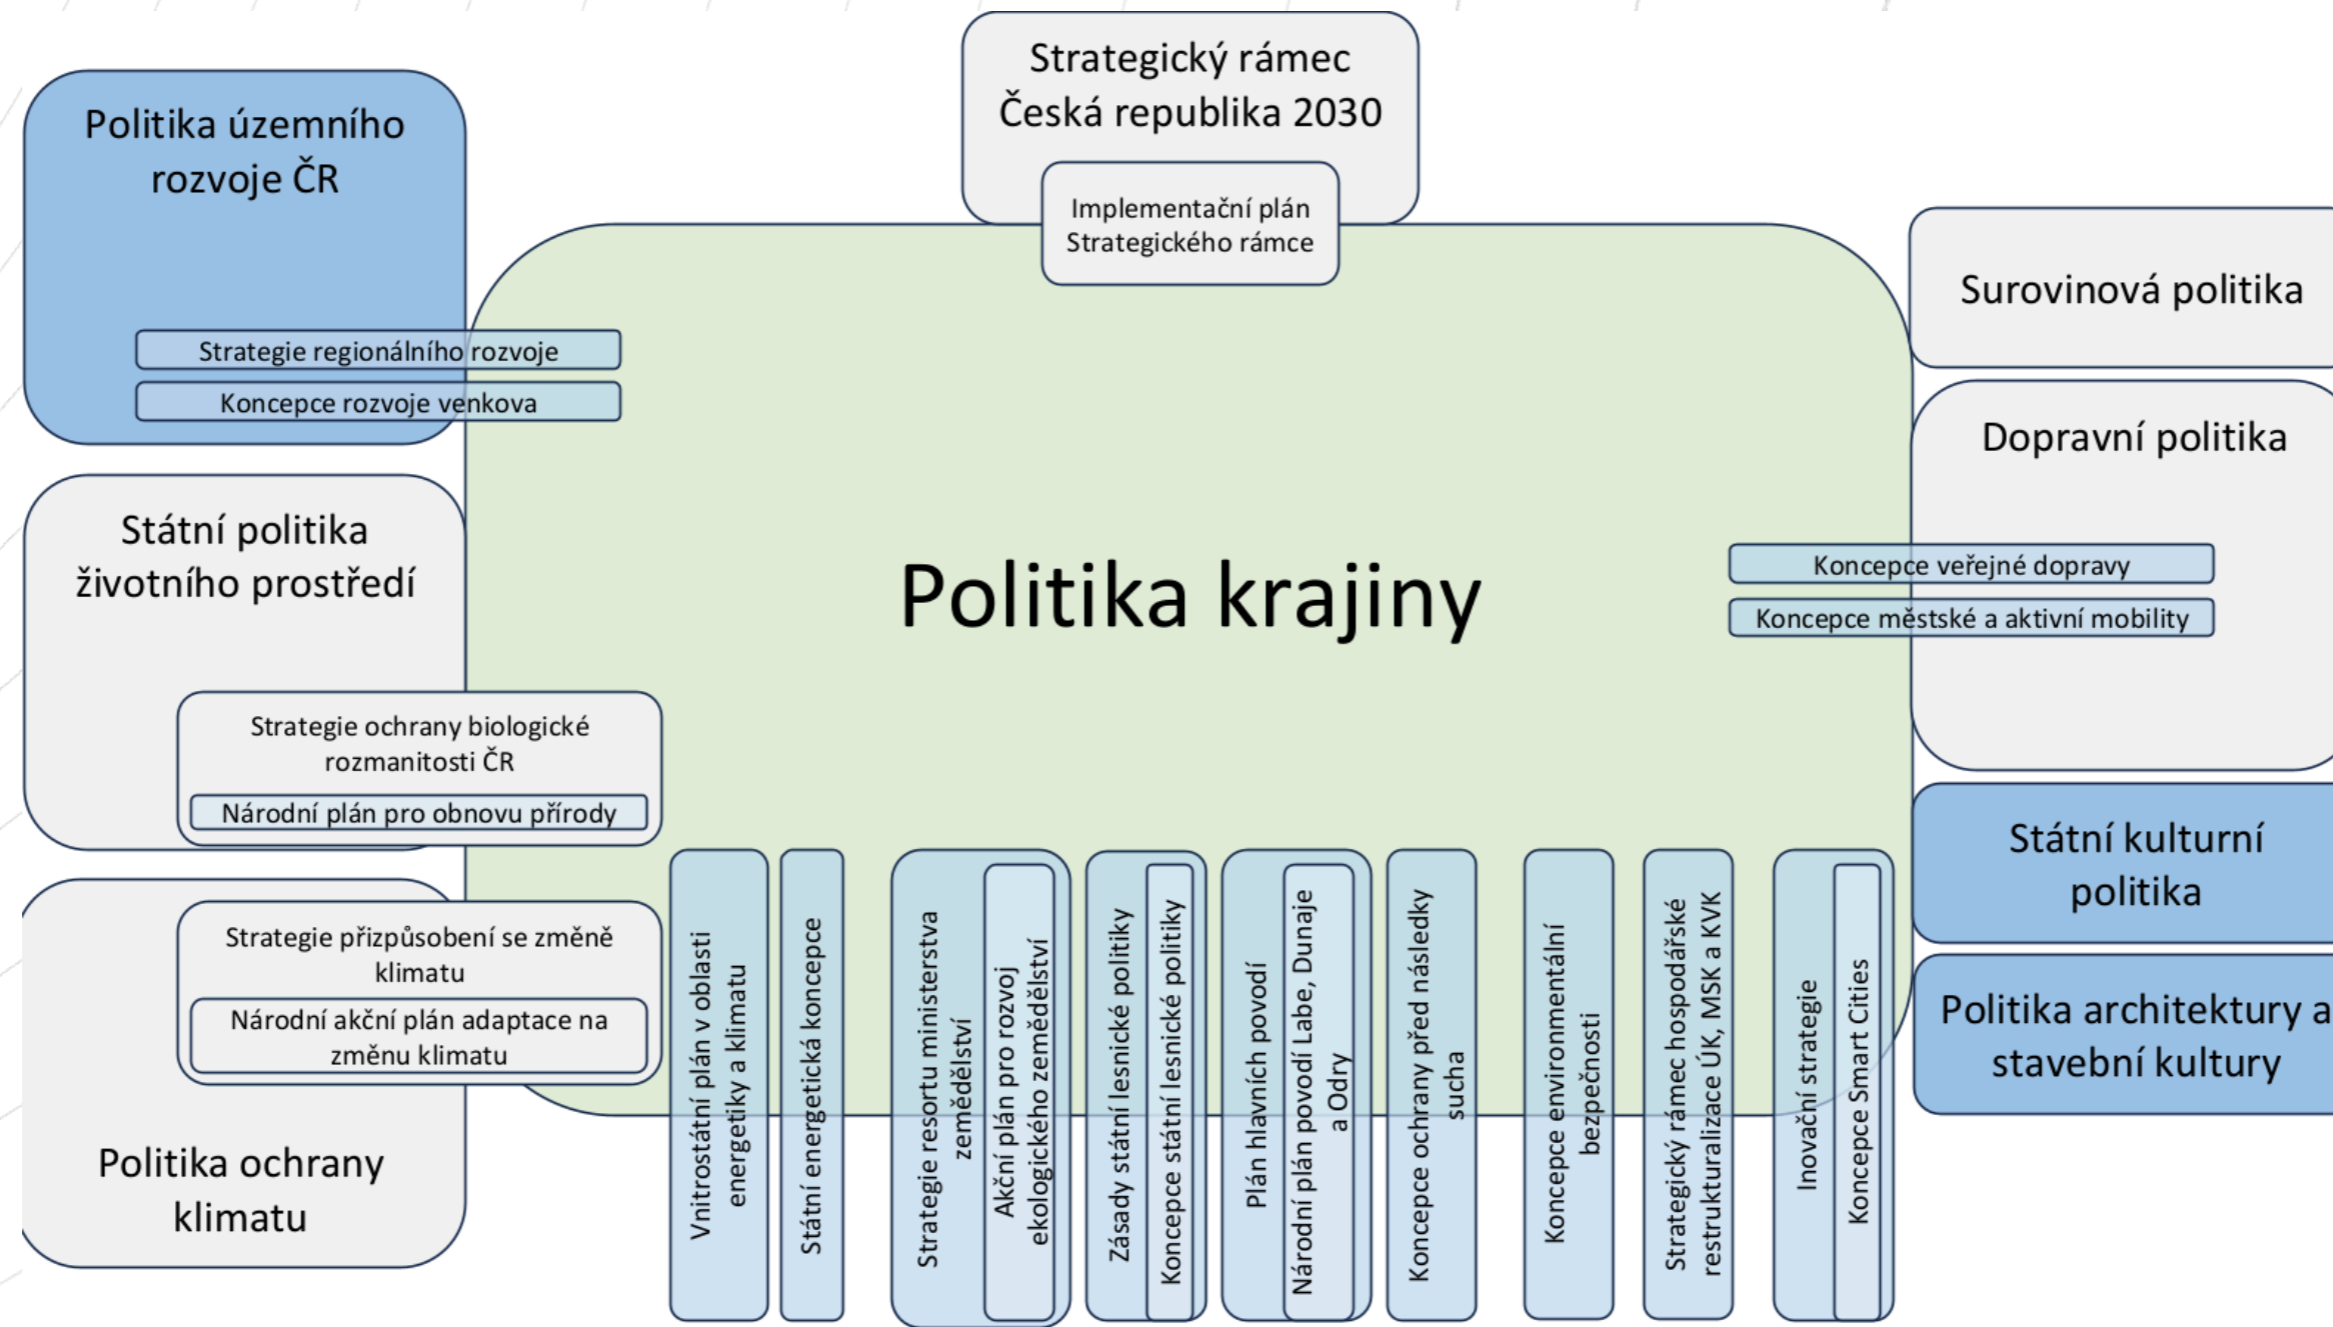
Strategický rámec Česká republika 2030

Implementační plán Strategického rámce

Politika územního rozvoje ČR

Strategie regionálního rozvoje

Koncepce rozvoje venkova

Surovinová politika

Dopravní politika

Koncepce veřejné dopravy

Koncepce městské a aktivní mobility

Státní politika životního prostředí

Politika krajiny

Strategie ochrany biologické rozmanitosti ČR

Národní plán pro obnovu přírody

Státní kulturní politika

Politika architektury a stavební kultury

Strategie přizpůsobení se změně klimatu

Národní akční plán adaptace na změnu klimatu

Politika ochrany klimatu

Vnitrostátní plán v oblasti energetiky a klimatu

Státní energetická koncepce

Strategie resortu ministerstva zemědělství

Akční plán pro rozvoj ekologického zemědělství

Zásady státní lesnické politiky

Koncepce státní lesnické politiky

Plán hlavních povodí

Národní plán povodí Labe, Dunaje a Odry

Koncepce ochrany před následky sucha

Koncepce environmentální bezpečnosti

Strategický rámec hospodářské restrukturalizace ÚK, MSK a KVK

Inovační strategie

Koncepce Smart Cities